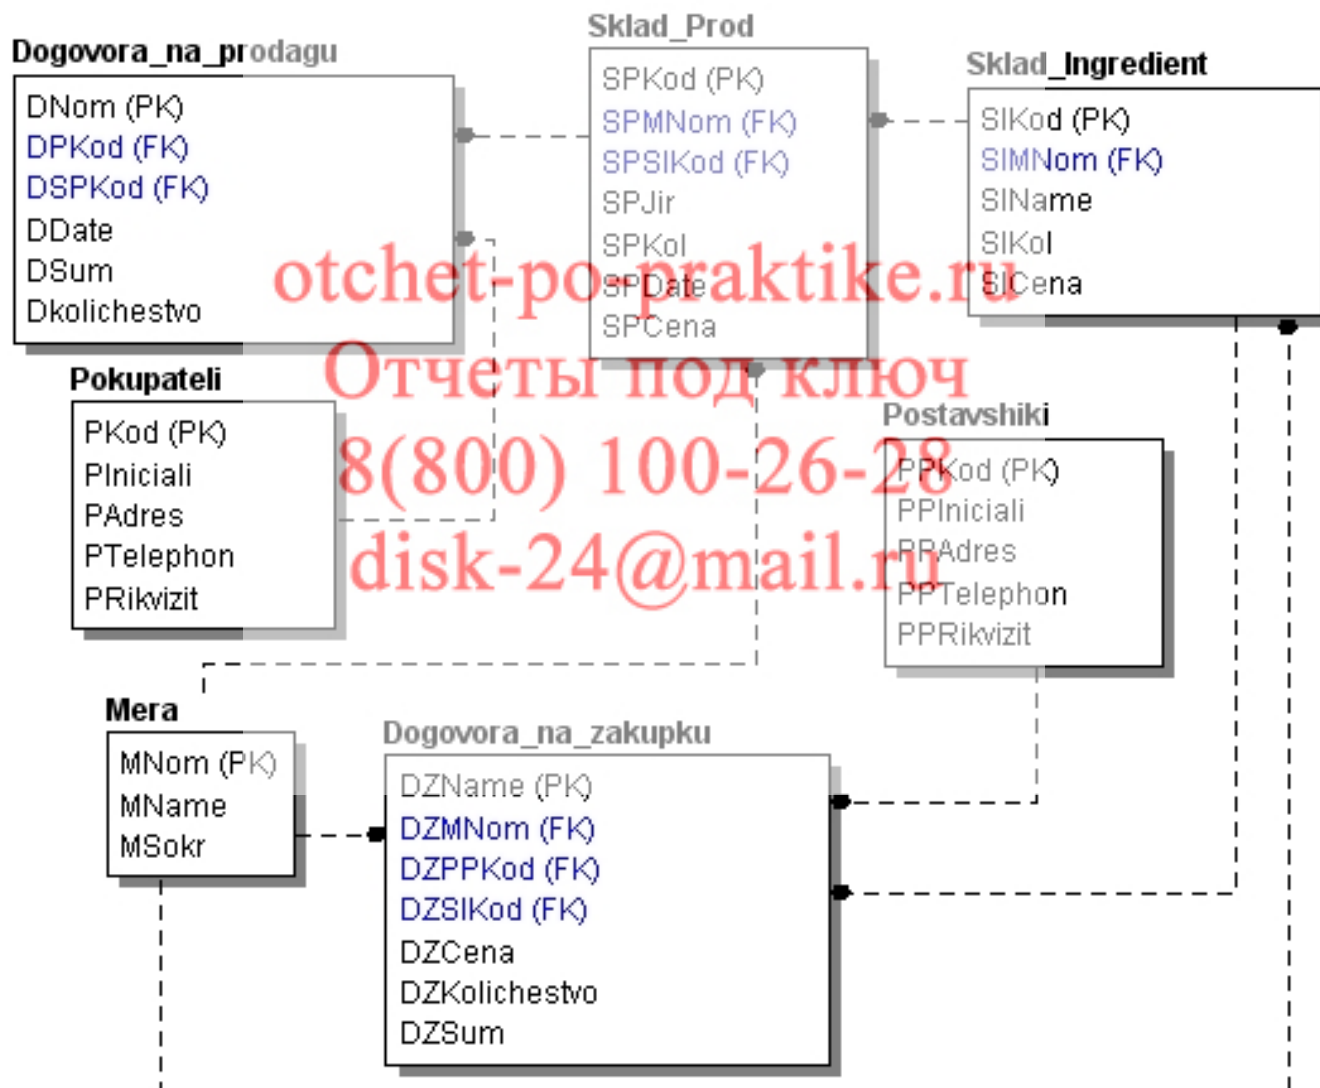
Dogovora_na_prodagu
DNom (PK)
DPKod (FK)
DSPKod (FK)
DDate
DSum
Dkolichestvo

Sklad_Prod
SPKod (PK)
SPMNom (FK)
SPSIKod (FK)
SPJir
SPKol
SPDate
SPCena

Sklad_Ingredient
SIKod (PK)
SIMNom (FK)
SIName
SIKol
SICena

otchet-po-praktike.ru
Отчеты под ключ
8(800) 100-26-28
disk-24@mail.ru

Pokupateli
PKod (PK)
PIniciali
PAdres
PTelephon
PRikvizit

Postavshiki
PPKod (PK)
PPIniciali
PPAdres
PPTelephon
PPRikvizit

Mera
MNom (PK)
MName
MSokr

Dogovora_na_zakupku
DZName (PK)
DZMNom (FK)
DZPPKod (FK)
DZSIKod (FK)
DZCena
DZKolichestvo
DZSum